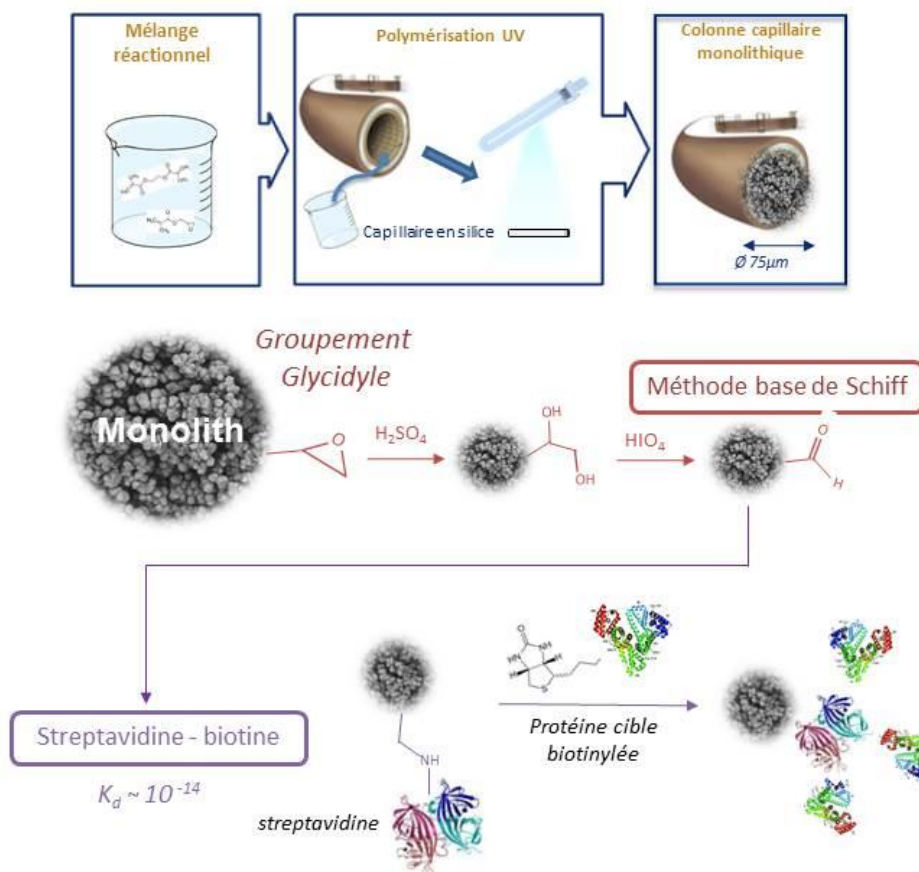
Mélange réactionnel

Polymérisation UV

Capillaire en silice

Colonne capillaire monolithique

Ø 75µm

Groupement Glycidyle

Monolith

O

$H_2SO_4$

OH

OH

$HIO_4$

Méthode base de Schiff

O

H

Streptavidine - biotine

$K_d \sim 10^{-14}$

NH

streptavidine

Protéine cible biotinylée